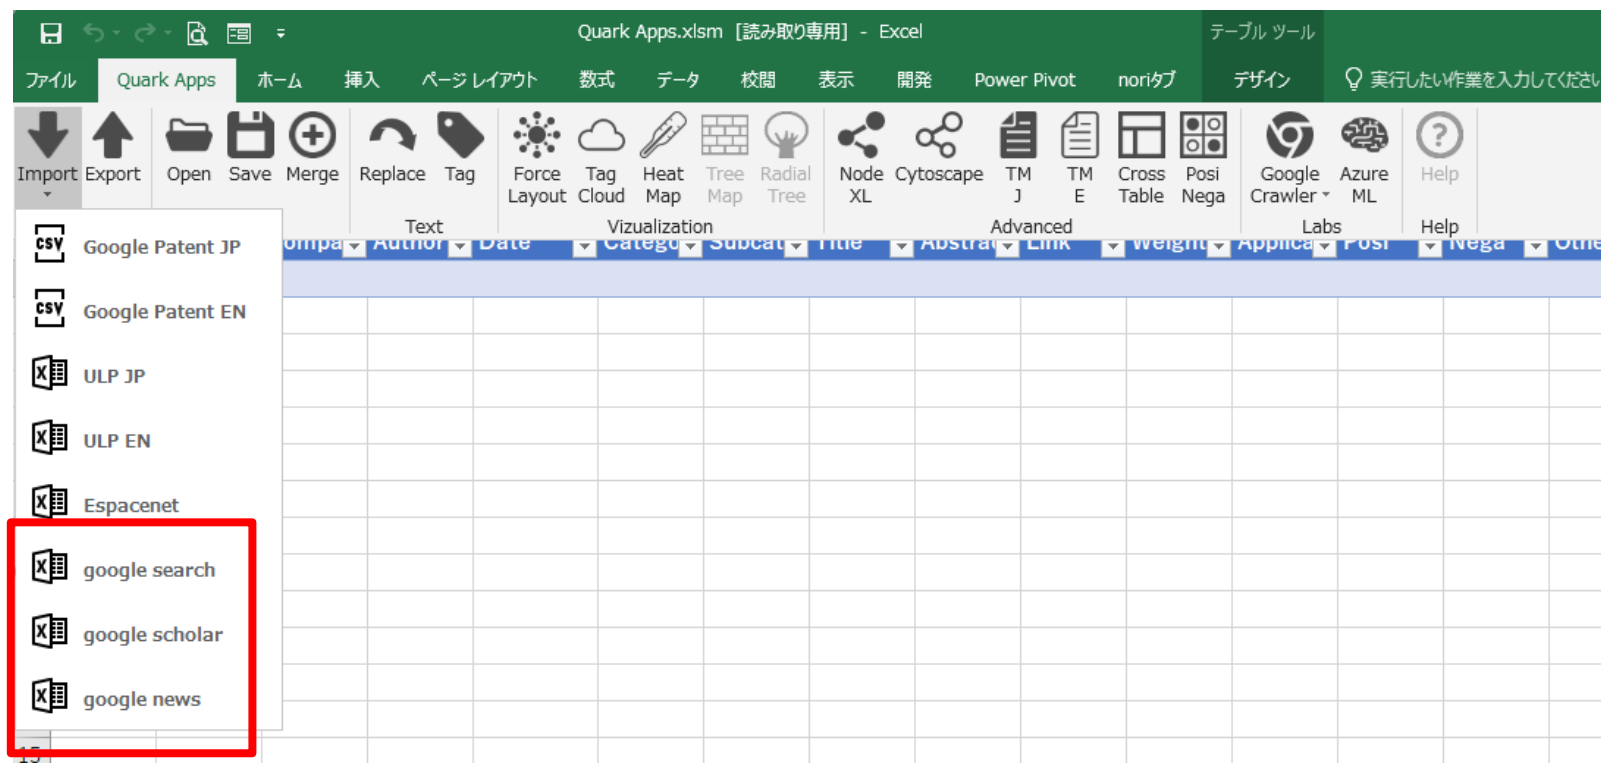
Quark Apps.xlsm [読み取り専用] - Excel

テーブル ツール

ファイル Quark Apps ホーム 挿入 ページ レイアウト 数式 データ 校閲 表示 開発 Power Pivot noriタブ デザイン 実行したい作業を入力してくださ

Import Export Open Save Merge Replace Tag Force Layout Tag Cloud Heat Map Tree Map Radial Tree Node XL Cytoscape TM J TM E Cross Table Posi Nega Google Crawler Azure ML Help

Text Vizualization Advanced Labs Help

ompa Author Date Catego Subcat Title Abstra Link Weight Applica Posi Nega Othe

Google Patent JP
Google Patent EN
ULP JP
ULP EN
Espacenet
google search
google scholar
google news

15